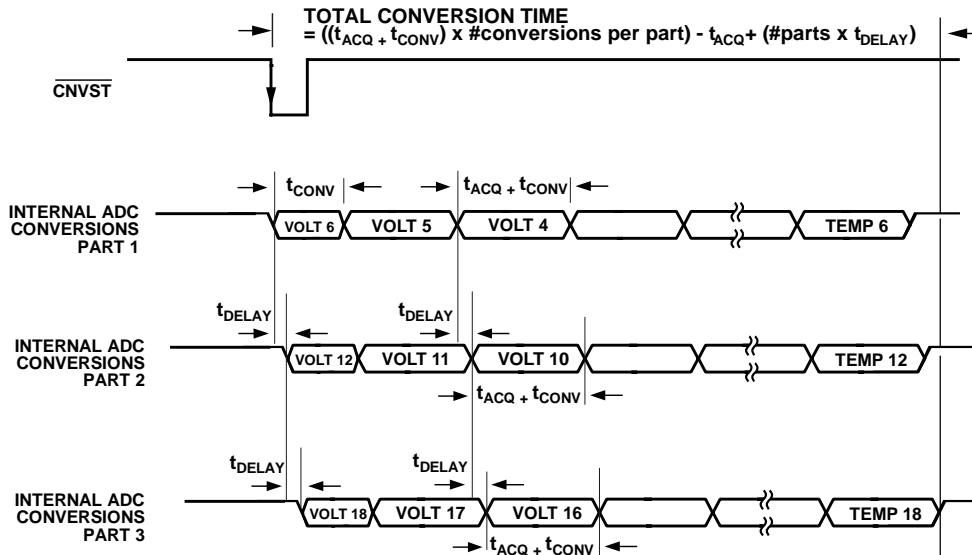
TOTAL CONVERSION TIME
= (($t_{ACQ}$ + $t_{CONV}$) x #conversions per part) - $t_{ACQ}$+ (#parts x $t_{DELAY}$)

$\overline{CNVST}$

$t_{CONV}$

$t_{ACQ}$ + $t_{CONV}$

INTERNAL ADC CONVERSIONS PART 1

VOLT 6 VOLT 5 VOLT 4 TEMP 6

$t_{DELAY}$

$t_{DELAY}$

INTERNAL ADC CONVERSIONS PART 2

VOLT 12 VOLT 11 VOLT 10 TEMP 12

$t_{ACQ}$ + $t_{CONV}$

$t_{DELAY}$

$t_{DELAY}$

INTERNAL ADC CONVERSIONS PART 3

VOLT 18 VOLT 17 VOLT 16 TEMP 18

$t_{ACQ}$ + $t_{CONV}$